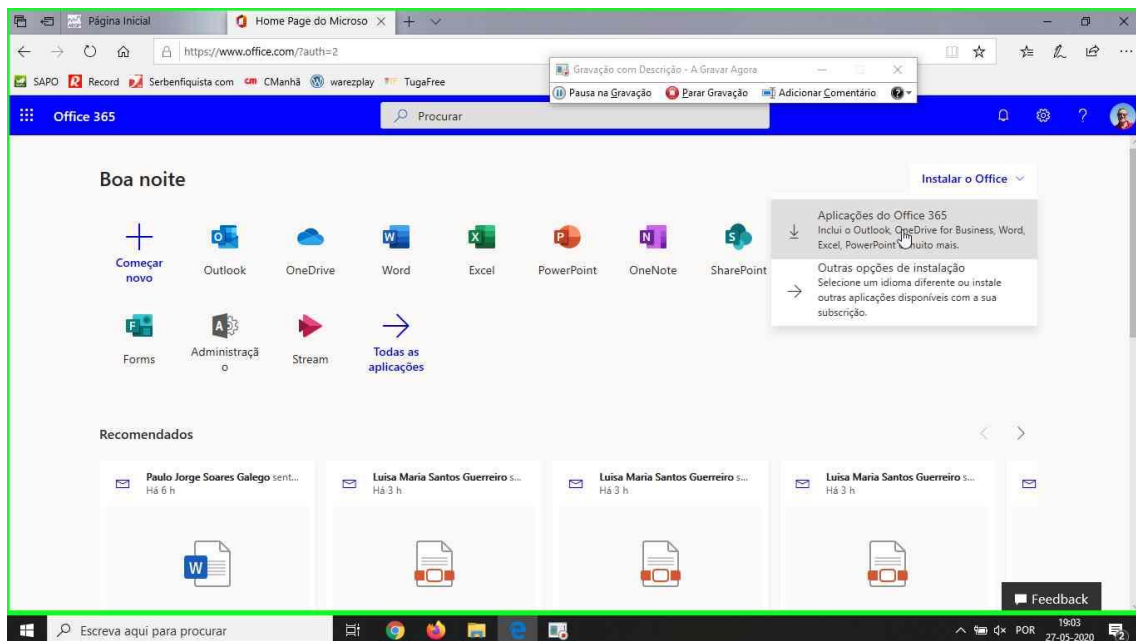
Página Inicial
Home Page do Microso ×
https://www.office.com/?auth=2
SAPO Record Serbenfiquista com CMManhã warezplay TugaFree
Gravação com Descrição - A Gravar Agora
Pausa na Gravação Parar Gravação Adicionar Comentário
Office 365
Procurar

Boa noite

Instalar o Office

Aplicações do Office 365
Inclui o Outlook, OneDrive for Business, Word, Excel, PowerPoint e muito mais.

Outras opções de instalação
Selecione um idioma diferente ou instale outras aplicações disponíveis com a sua subscrição.

Começar novo
Outlook
OneDrive
Word
Excel
PowerPoint
OneNote
SharePoint
Forms
Administração
Stream
Todas as aplicações

Recomendados

Paulo Jorge Soares Galego sent...
Há 6 h
Luisa Maria Santos Guerreiro s...
Há 3 h
Luisa Maria Santos Guerreiro s...
Há 3 h
Luisa Maria Santos Guerreiro s...
Há 3 h

Feedback

Escreva aqui para procurar
POR 19:03 27-05-2020